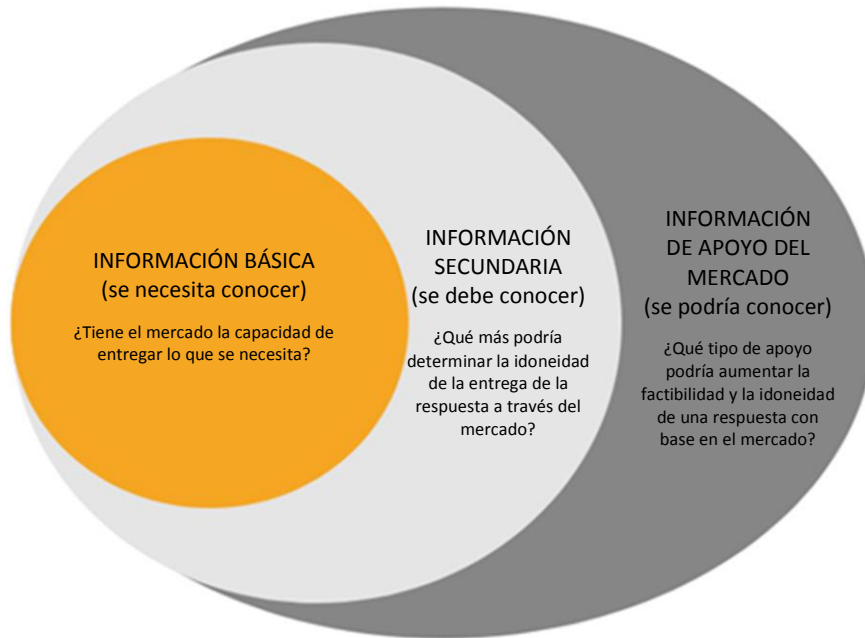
INFORMACIÓN BÁSICA
(se necesita conocer)

¿Tiene el mercado la capacidad de entregar lo que se necesita?

INFORMACIÓN SECUNDARIA
(se debe conocer)

¿Qué más podría determinar la idoneidad de la entrega de la respuesta a través del mercado?

INFORMACIÓN DE APOYO DEL MERCADO
(se podría conocer)

¿Qué tipo de apoyo podría aumentar la factibilidad y la idoneidad de una respuesta con base en el mercado?